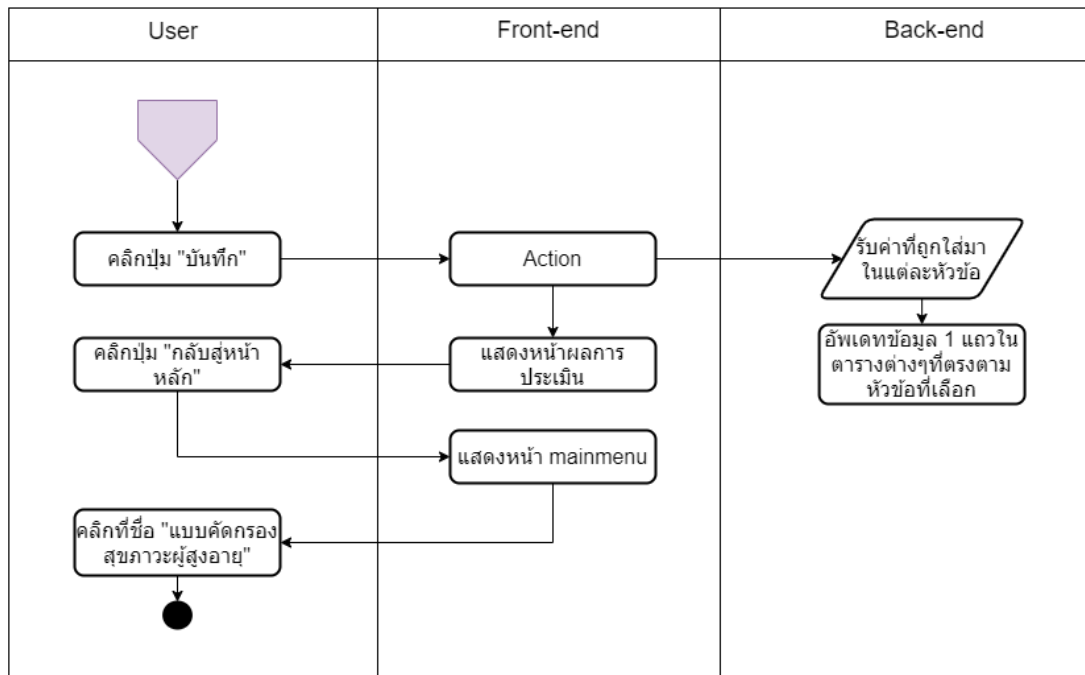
User

Front-end

Back-end

คลิกปุ่ม "บันทึก"

Action

รับค่าที่ถูกใส่มา ในแต่ละหัวข้อ

อัพเดทข้อมูล 1 แถวใน ตารางต่างๆที่ตรงตาม หัวข้อที่เลือก

คลิกปุ่ม "กลับสู่หน้า หลัก"

แสดงหน้าผลการ ประเมิน

แสดงหน้า mainmenu

คลิกที่ชื่อ "แบบคัดกรอง สุขภาวะผู้สูงอายุ"